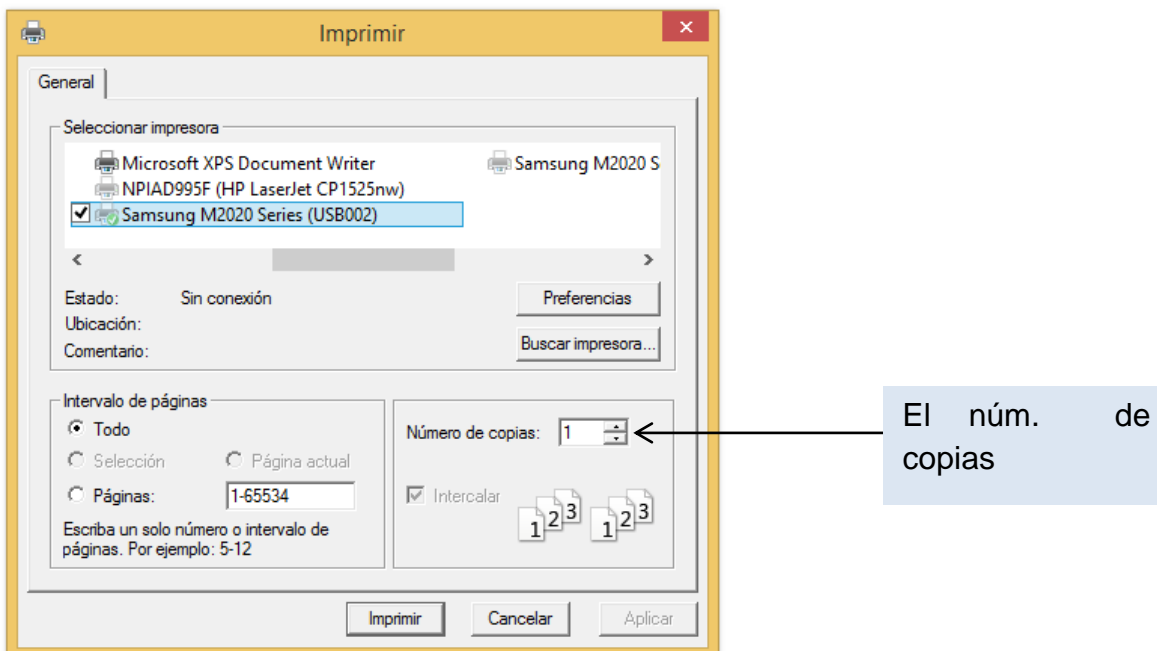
Imprimir

General

Seleccionar impresora

Microsoft XPS Document Writer

Samsung M2020 S

NPIAD995F (HP LaserJet CP1525nw)

Samsung M2020 Series (USB002)

Estado: Sin conexión

Ubicación:

Comentario:

Preferencias

Buscar impresora...

Intervalo de páginas

Todo

Selección

Página actual

Páginas: 1-65534

Escriba un solo número o intervalo de páginas. Por ejemplo: 5-12

Número de copias: 1

Intercalar

1 2 3 1 2 3

Imprimir Cancelar Aplicar

El núm. de copias